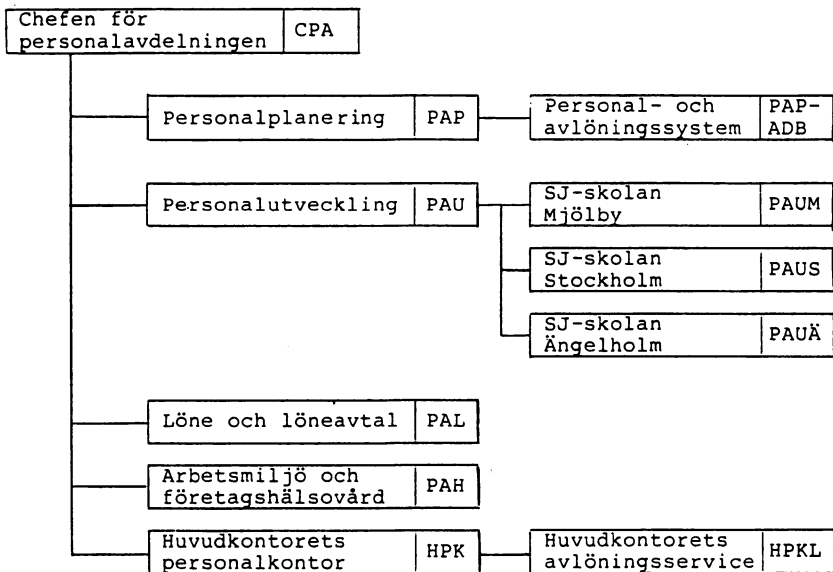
Chefen för personalavdelningen CPA

Personalplanering PAP

Personal- och avlöningssystem PAP-ADB

Personalutveckling PAU

SJ-skolan Mjölby PAUM

SJ-skolan Stockholm PAUS

SJ-skolan Ängelholm PAUÄ

Löne och löneavtal PAL

Arbetsmiljö och företagshälsovård PAH

Huvudkontorets personalkontor HPK

Huvudkontorets avlöningsservice HPKL